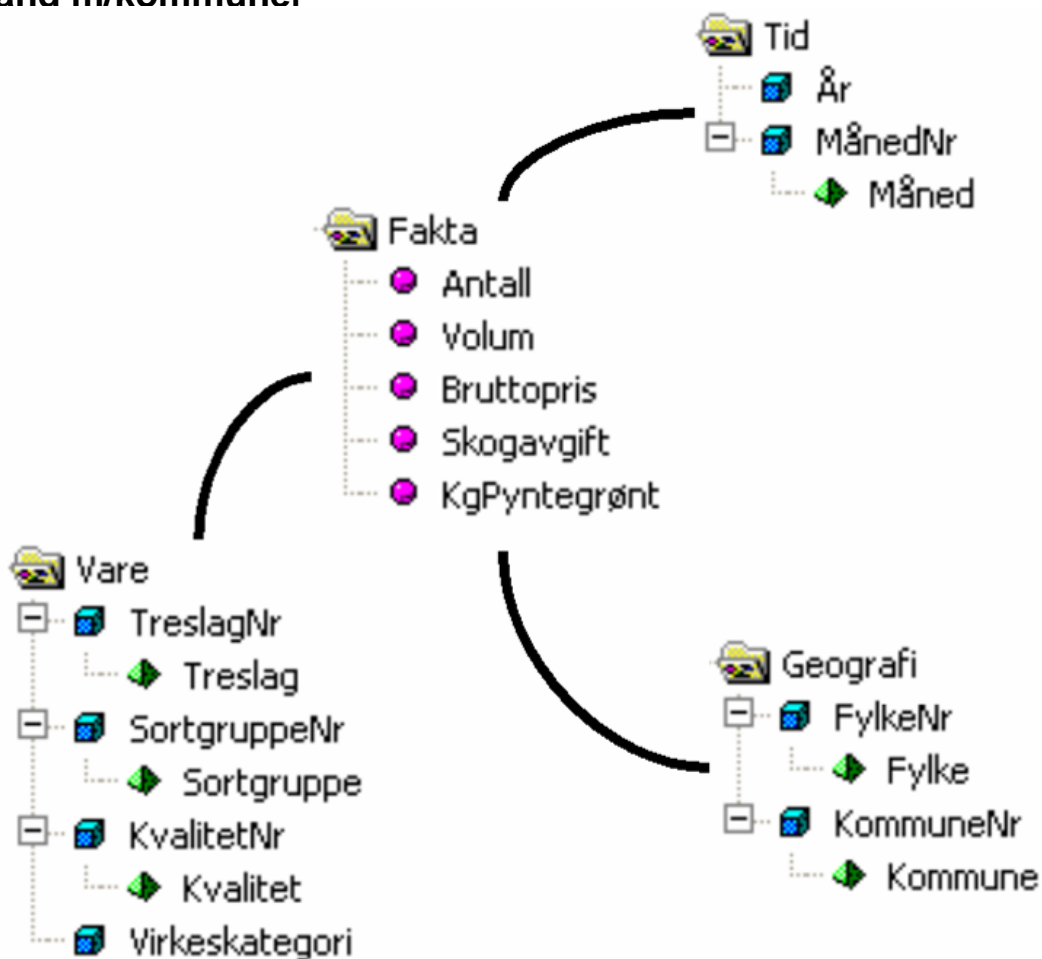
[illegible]and m/kommuner

Tid
År
MånedNr
Måned

Fakta
Antall
Volum
Bruttopris
Skogavgift
KgPyntegrønt

Vare
TreslagNr
Treslag
SortgruppeNr
Sortgruppe
KvalitetNr
Kvalitet
Virkeskategori

Geografi
FylkeNr
Fylke
KommuneNr
Kommune